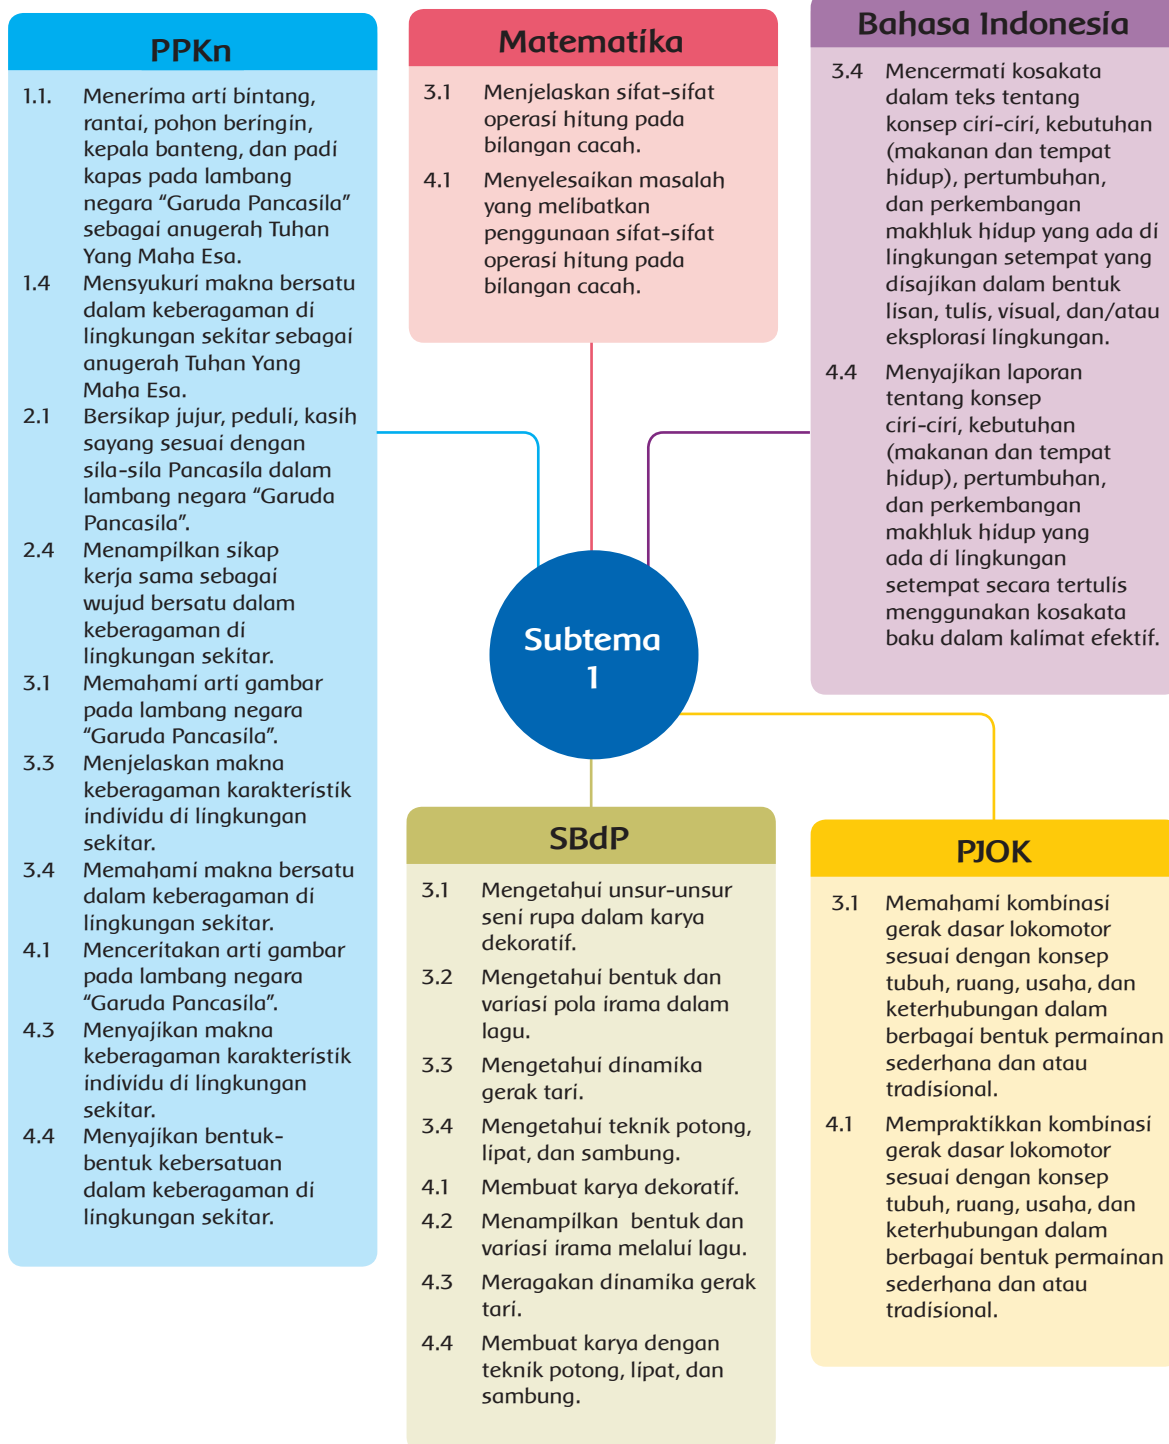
PPKn

1.1. Menerima arti bintang, rantai, pohon beringin, kepala banteng, dan padi kapas pada lambang negara “Garuda Pancasila” sebagai anugerah Tuhan Yang Maha Esa.

1.4 Mensyukuri makna bersatu dalam keberagaman di lingkungan sekitar sebagai anugerah Tuhan Yang Maha Esa.

2.1 Bersikap jujur, peduli, kasih sayang sesuai dengan sila-sila Pancasila dalam lambang negara “Garuda Pancasila”.

2.4 Menampilkan sikap kerja sama sebagai wujud bersatu dalam keberagaman di lingkungan sekitar.

3.1 Memahami arti gambar pada lambang negara “Garuda Pancasila”.

3.3 Menjelaskan makna keberagaman karakteristik individu di lingkungan sekitar.

3.4 Memahami makna bersatu dalam keberagaman di lingkungan sekitar.

4.1 Menceritakan arti gambar pada lambang negara “Garuda Pancasila”.

4.3 Menyajikan makna keberagaman karakteristik individu di lingkungan sekitar.

4.4 Menyajikan bentuk-bentuk kebersatuan dalam keberagaman di lingkungan sekitar.

Matematika

3.1 Menjelaskan sifat-sifat operasi hitung pada bilangan cacah.

4.1 Menyelesaikan masalah yang melibatkan penggunaan sifat-sifat operasi hitung pada bilangan cacah.

Bahasa Indonesia

3.4 Mencermati kosakata dalam teks tentang konsep ciri-ciri, kebutuhan (makanan dan tempat hidup), pertumbuhan, dan perkembangan makhluk hidup yang ada di lingkungan setempat yang disajikan dalam bentuk lisan, tulis, visual, dan/atau eksplorasi lingkungan.

4.4 Menyajikan laporan tentang konsep ciri-ciri, kebutuhan (makanan dan tempat hidup), pertumbuhan, dan perkembangan makhluk hidup yang ada di lingkungan setempat secara tertulis menggunakan kosakata baku dalam kalimat efektif.

Subtema 1

SBdP

3.1 Mengetahui unsur-unsur seni rupa dalam karya dekoratif.

3.2 Mengetahui bentuk dan variasi pola irama dalam lagu.

3.3 Mengetahui dinamika gerak tari.

3.4 Mengetahui teknik potong, lipat, dan sambung.

4.1 Membuat karya dekoratif.

4.2 Menampilkan bentuk dan variasi irama melalui lagu.

4.3 Meragakan dinamika gerak tari.

4.4 Membuat karya dengan teknik potong, lipat, dan sambung.

PJOK

3.1 Memahami kombinasi gerak dasar lokomotor sesuai dengan konsep tubuh, ruang, usaha, dan keterhubungan dalam berbagai bentuk permainan sederhana dan atau tradisional.

4.1 Mempraktikkan kombinasi gerak dasar lokomotor sesuai dengan konsep tubuh, ruang, usaha, dan keterhubungan dalam berbagai bentuk permainan sederhana dan atau tradisional.